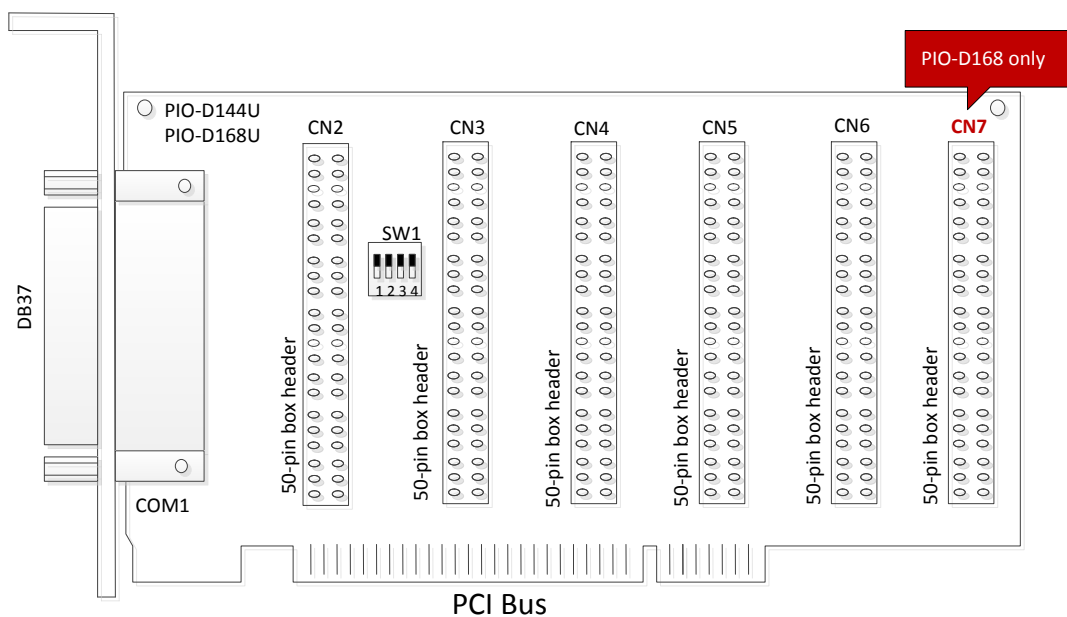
PIO-D168 only

PIO-D144U
PIO-D168U

CN2
CN3
CN4
CN5
CN6
CN7

SW1
1 2 3 4

DB37

50-pin box header
50-pin box header
50-pin box header
50-pin box header
50-pin box header
50-pin box header

COM1

PCI Bus